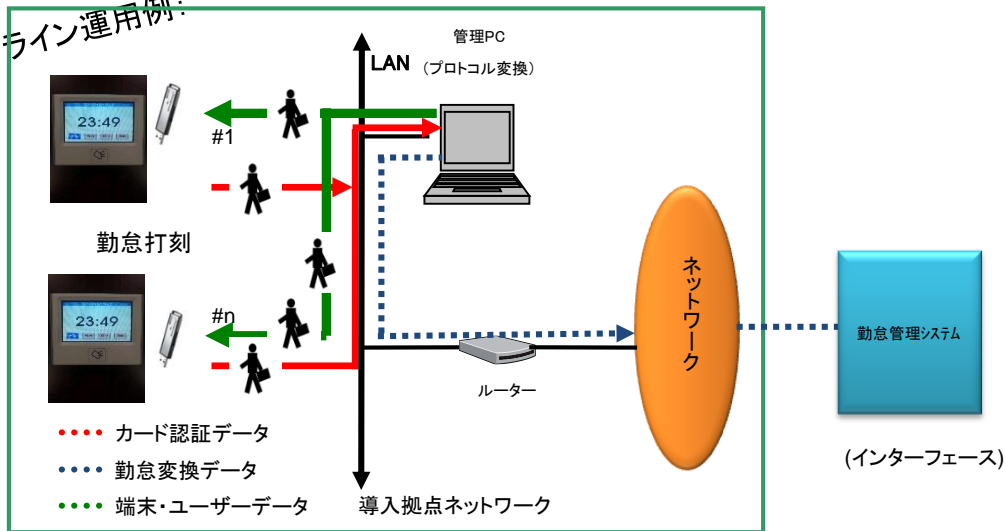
ライン運用例:

管理PC
LAN （プロトコル変換）

23:49

#1

勤怠打刻

23:49

#n

ネットワーク

ルーター

勤怠管理システム

(インターフェース)

•••• カード認証データ
•••• 勤怠変換データ
•••• 端末・ユーザーデータ

導入拠点ネットワーク